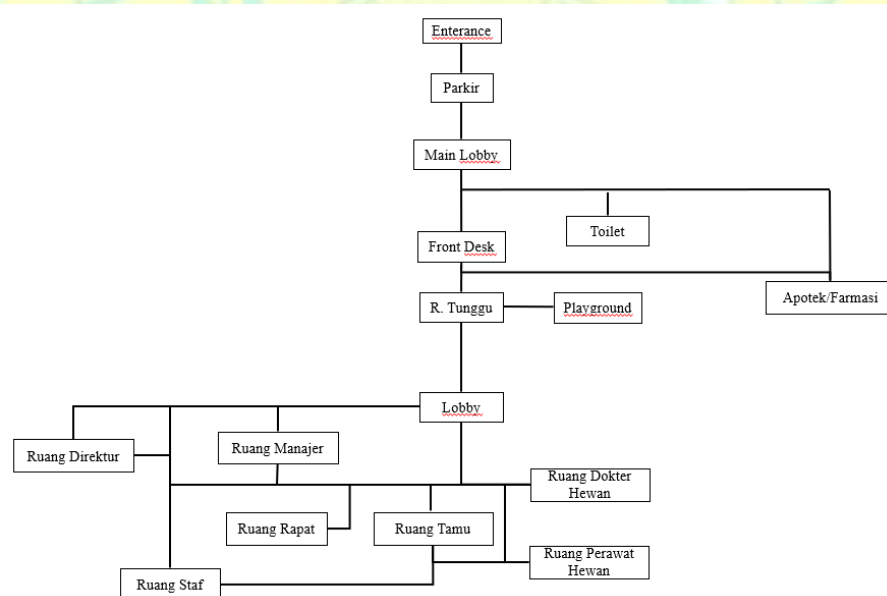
Enterance

Parkir

Main Lobby

Toilet

Front Desk

Apotek/Farmasi

R. Tunggu

Playground

Lobby

Ruang Direktur

Ruang Manajer

Ruang Dokter Hewan

Ruang Rapat

Ruang Tamu

Ruang Perawat Hewan

Ruang Staf